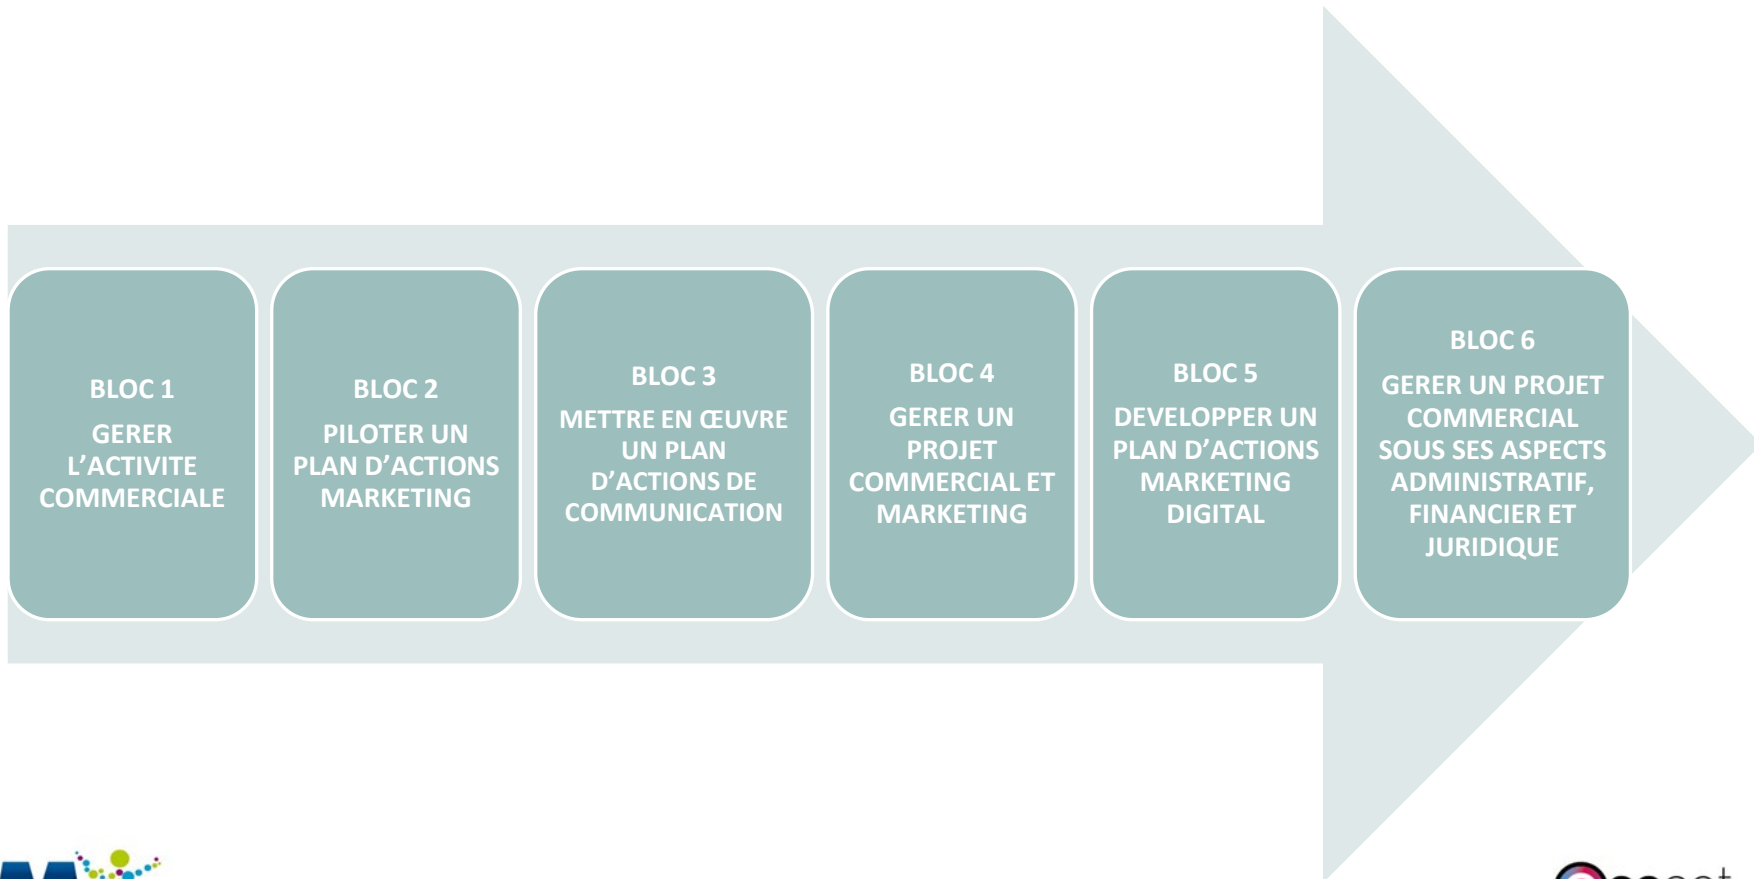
BLOC 1
GERER L'ACTIVITE COMMERCIALE

BLOC 2
PILOTER UN PLAN D'ACTIONS MARKETING

BLOC 3
METTRE EN ŒUVRE UN PLAN D'ACTIONS DE COMMUNICATION

BLOC 4
GERER UN PROJET COMMERCIAL ET MARKETING

BLOC 5
DEVELOPPER UN PLAN D'ACTIONS MARKETING DIGITAL

BLOC 6
GERER UN PROJET COMMERCIAL SOUS SES ASPECTS ADMINISTRATIF, FINANCIER ET JURIDIQUE

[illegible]